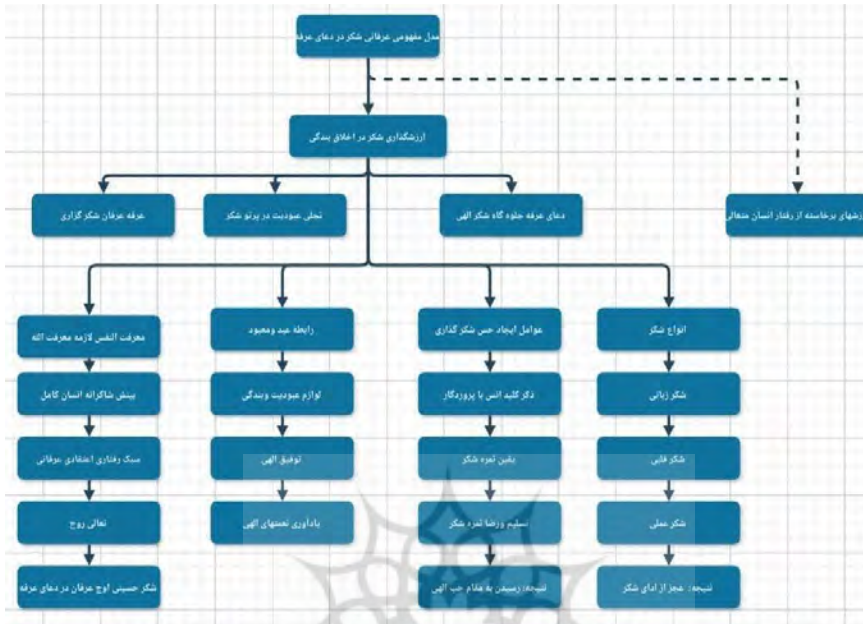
مدل مفهومی عرفانی شکر در دعای عرفه

ارزشگذاری شکر در اخلاق بندگی

دعای عرفه جلوه گاه شکر الهی

تجلی عبودیت در پرتو شکر

عرفه عرفان شکرگزاری

ارزشهای برخاسته از رفتار انسان متعالی

انواع شکر

شکر زبانی

شکر قلبی

شکر عملی

نتیجه: عجز از ادای شکر

عوامل ایجاد حس شکرگذاری

ذکر کلید انس با پروردگار

یقین ثمره شکر

تسلیم و رضا ثمره شکر

نتیجه: رسیدن به مقام حب الهی

رابطه عبد ومعبود

لوازم عبودیت وبندگی

توفیق الهی

یادآوری نعمتهای الهی

معرفت النفس لازمه معرفت الله

بینش شاکرانه انسان کامل

سبک رفتاری اعتقادی عرفانی

تعالی روح

شکر حسینی اوج عرفان در دعای عرفه